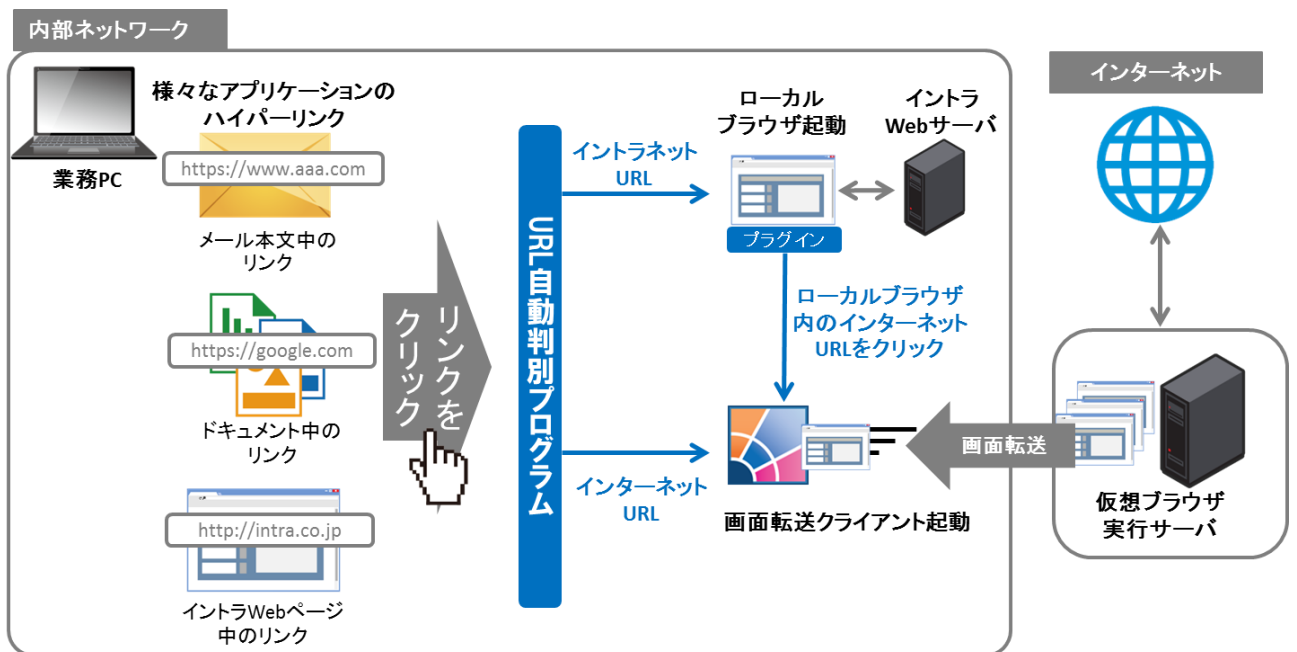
内部ネットワーク

業務PC

様々なアプリケーションの
ハイパーリンク

https://www.aaa.com

メール本文中の
リンク

https://google.com

ドキュメント中の
リンク

http://intra.co.jp

イントラWebページ
中のリンク

リンクを
クリック

URL自動判別プログラム

イントラネット
URL

インターネット
URL

ローカル
ブラウザ起動

イントラ
Webサーバ

プラグイン

ローカルブラウザ
内のインターネット
URLをクリック

画面転送クライアント起動

インターネット

画面転送

仮想ブラウザ
実行サーバ